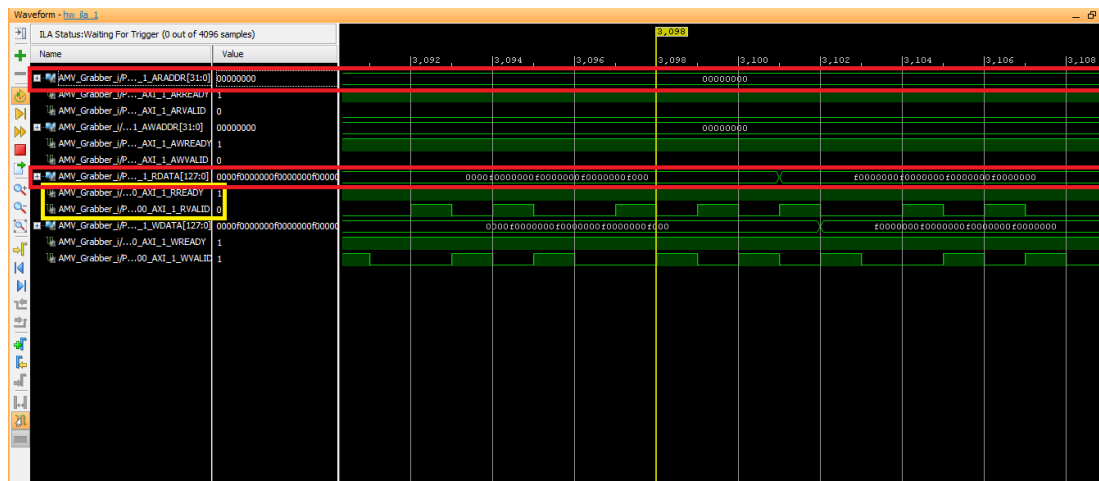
Waveform - hw_ila_1

ILA Status: Waiting For Trigger (0 out of 4096 samples)

3,098

| Name | Value |
|---|---|
| AMV_Grabber_i/P..._1_ARADDR[31:0] | 00000000 |
| AMV_Grabber_i/P..._AXI_1_ARREADY | 1 |
| AMV_Grabber_i/P..._AXI_1_ARVALID | 0 |
| AMV_Grabber_i/...1_AWADDR[31:0] | 00000000 |
| AMV_Grabber_i/P..._AXI_1_AWREADY | 1 |
| AMV_Grabber_i/P..._AXI_1_AWVALID | 0 |
| AMV_Grabber_i/P..._1_RDATA[127:0] | 0000f0000000f0000000f00000 |
| AMV_Grabber_i/...0_AXI_1_RREADY | 1 |
| AMV_Grabber_i/P...00_AXI_1_RVALID | 0 |
| AMV_Grabber_i/P..._1_WDATA[127:0] | 0000f0000000f0000000f00000 |
| AMV_Grabber_i/...0_AXI_1_WREADY | 1 |
| AMV_Grabber_i/P...00_AXI_1_WVALID | 1 |

3,092 3,094 3,096 3,098 3,100 3,102 3,104 3,106 3,108

00000000

00000000

0000f0000000f0000000f0000000f000

f0000000f0000000f0000000f0000000

0000f0000000f0000000f0000000f000

f0000000f0000000f0000000f0000000